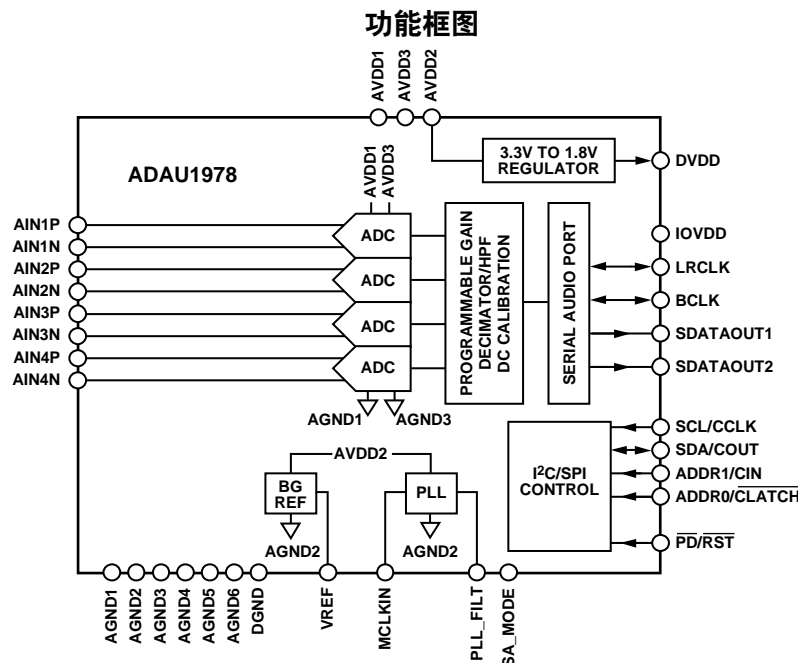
功能框图

AVDD1 AVDD3 AVDD2

3.3V TO 1.8V REGULATOR

DVDD

ADAU1978

AVDD1 AVDD3

AIN1P
AIN1N
AIN2P
AIN2N
AIN3P
AIN3N
AIN4P
AIN4N

ADC
ADC
ADC
ADC

PROGRAMMABLE GAIN DECIMATOR/HPF DC CALIBRATION

SERIAL AUDIO PORT

IOVDD
LRCLK
BCLK
SDATAOUT1
SDATAOUT2

AGND1 AGND3

SCL/CCLK
SDA/COUT
ADDR1/CIN
ADDR0/$\overline{\text{CLATCH}}$

$I^2C$/SPI CONTROL

$\overline{\text{PD}}$/$\overline{\text{RST}}$

AVDD2

BG REF

AGND2

PLL

AGND2

AGND1 AGND2 AGND3 AGND4 AGND5 AGND6 DGND VREF MCLKIN PLL_FILT SA_MODE